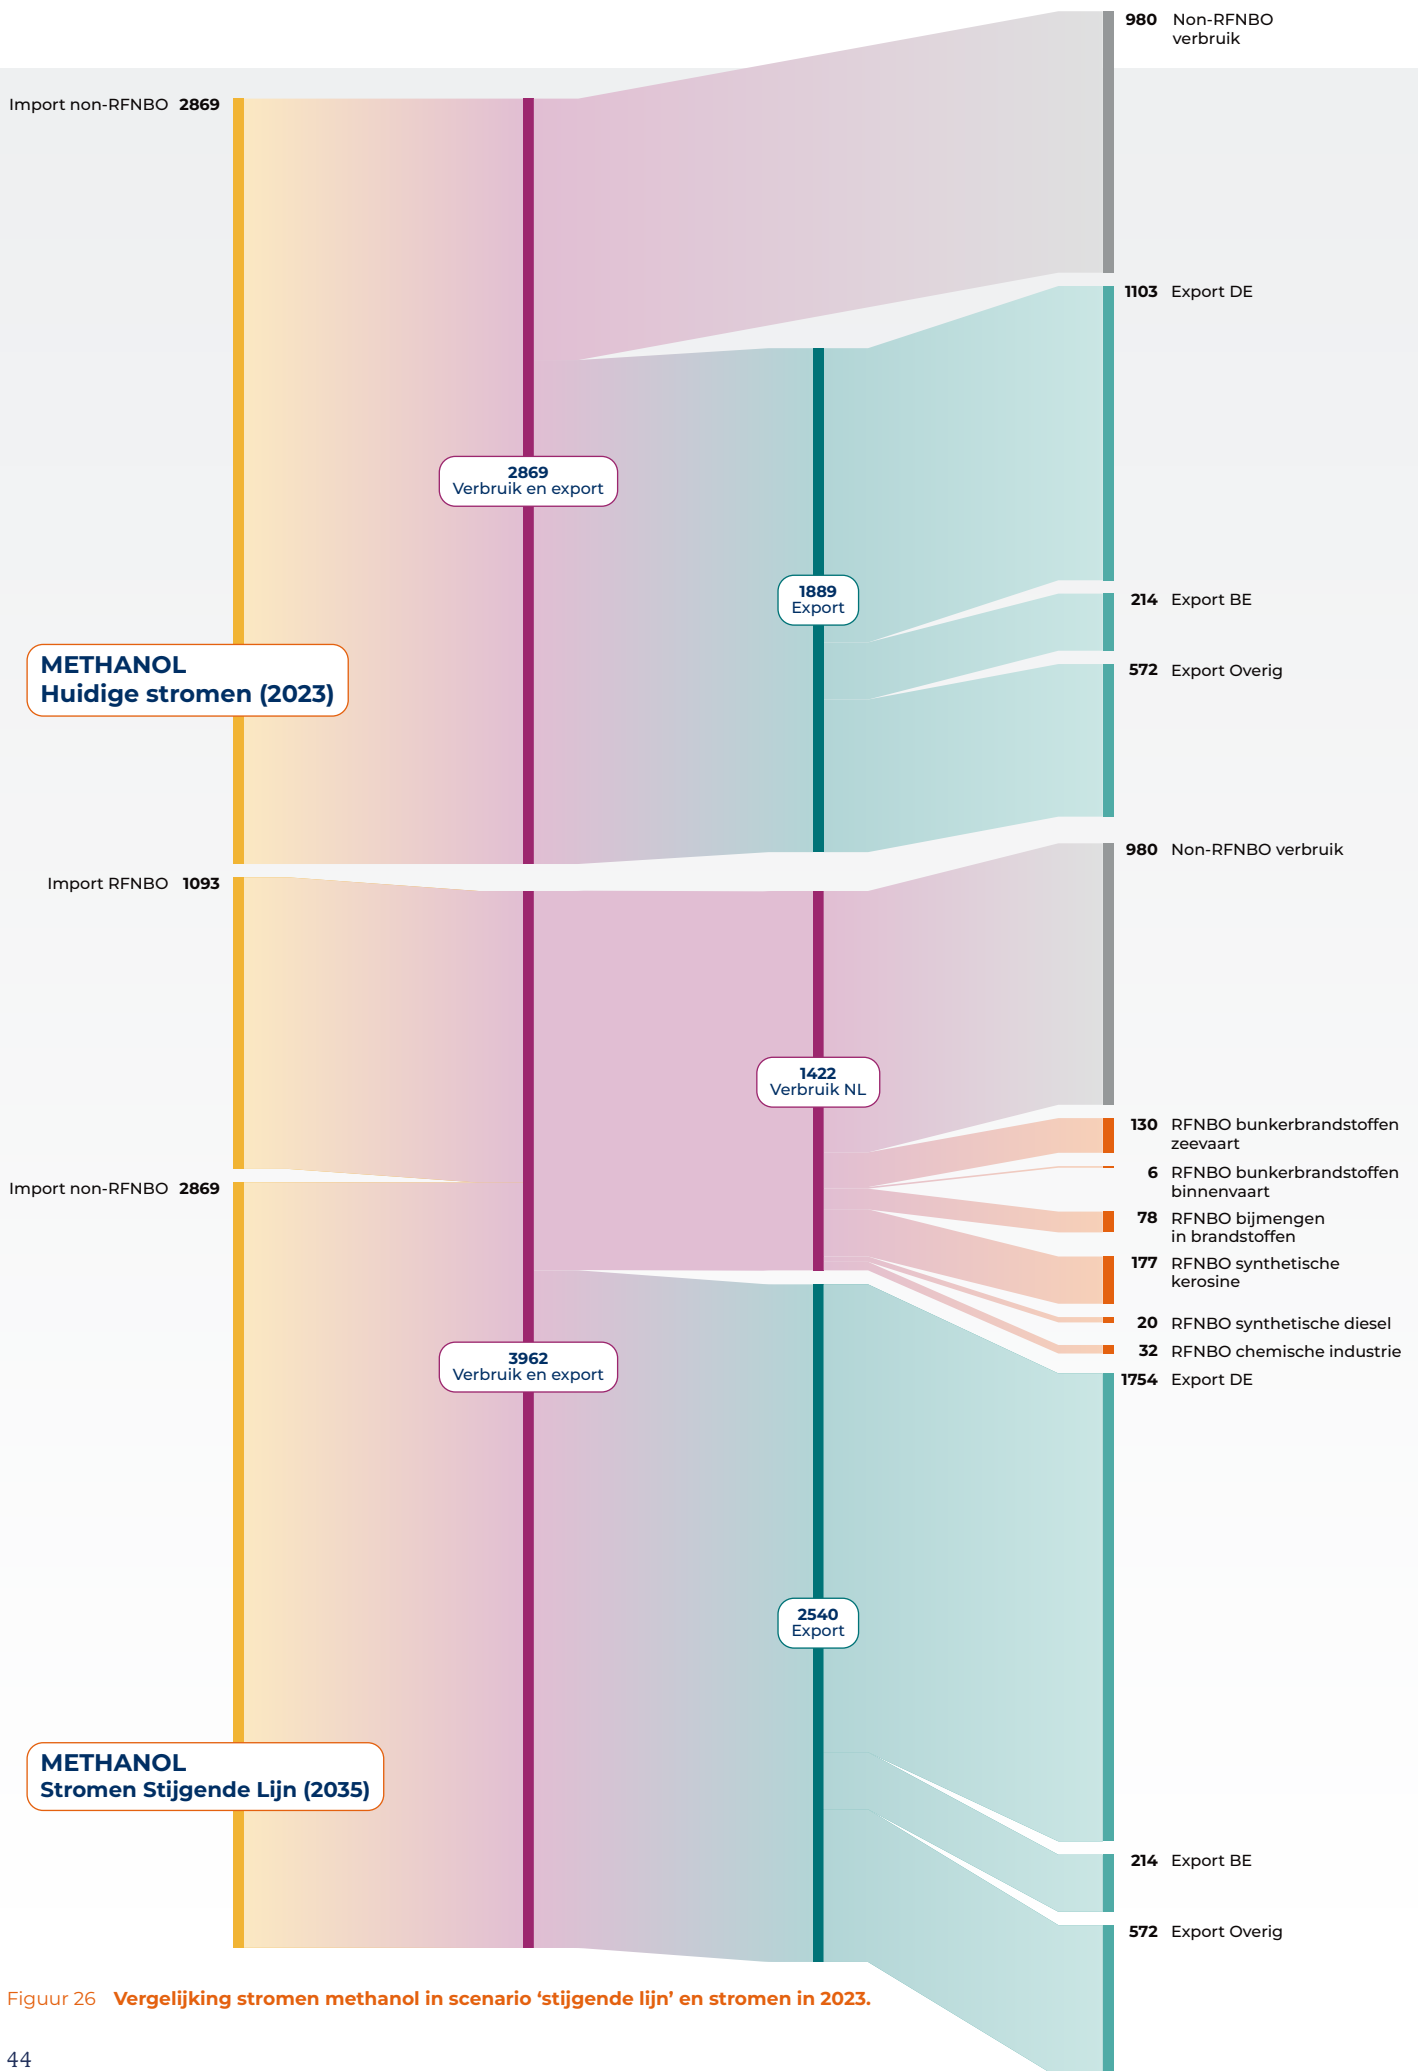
980 Non-RFNBO verbruik

Import non-RFNBO 2869

1103 Export DE

2869 Verbruik en export

1889 Export

214 Export BE

METHANOL
Huidige stromen (2023)

572 Export Overig

980 Non-RFNBO verbruik

Import RFNBO 1093

1422 Verbruik NL

130 RFNBO bunkerbrandstoffen zeevaart

6 RFNBO bunkerbrandstoffen binnenvaart

Import non-RFNBO 2869

78 RFNBO bijmengen in brandstoffen

177 RFNBO synthetische kerosine

20 RFNBO synthetische diesel

32 RFNBO chemische industrie

3962 Verbruik en export

1754 Export DE

2540 Export

METHANOL
Stromen Stijgende Lijn (2035)

214 Export BE

572 Export Overig

Figuur 26 Vergelijking stromen methanol in scenario ‘stijgende lijn’ en stromen in 2023.

44